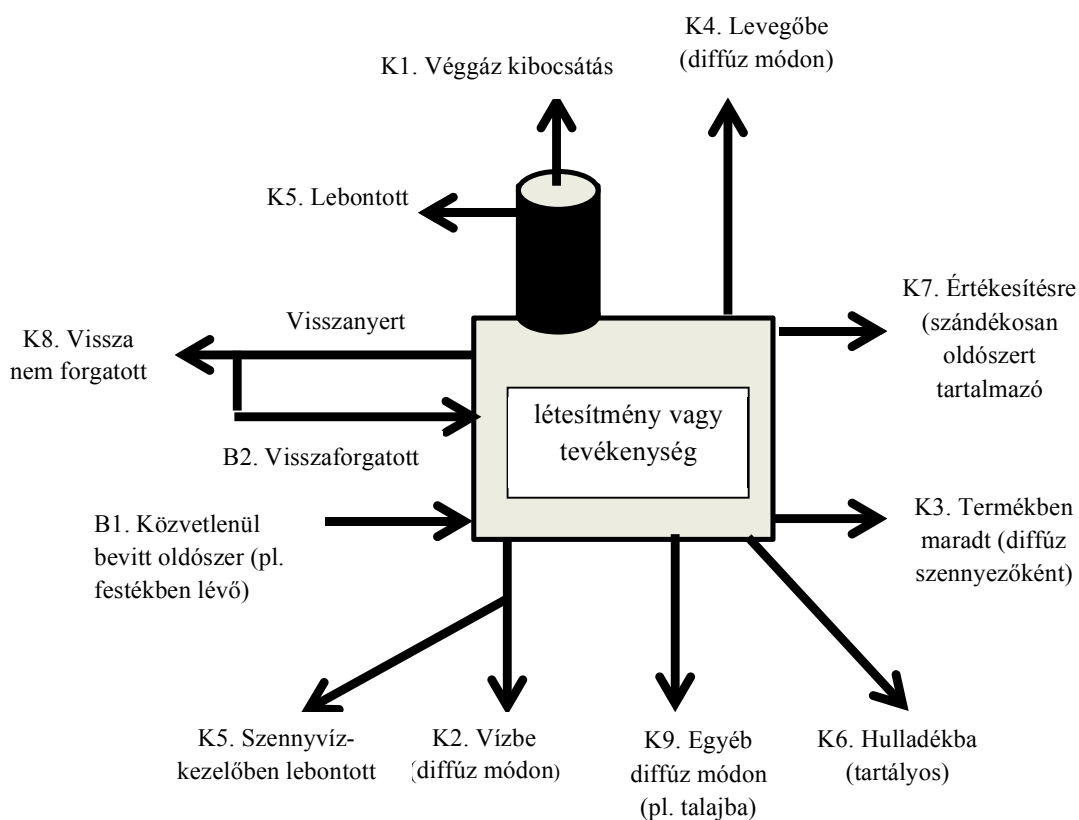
K1. Véggáz kibocsátás

K4. Levegőbe (diffúz módon)

K5. Lebontott

K7. Értékesítésre (szándékosan oldószert tartalmazó

K8. Vissza nem forgatott

Visszanyert

létesítmény vagy tevékenység

B2. Visszaforgatott

B1. Közvetlenül bevitt oldószer (pl. festékben lévő)

K3. Termékben maradt (diffúz szennyezőként)

K5. Szennyvízkezelőben lebontott

K2. Vízbe (diffúz módon)

K9. Egyéb diffúz módon (pl. talajba)

K6. Hulladékba (tartályos)